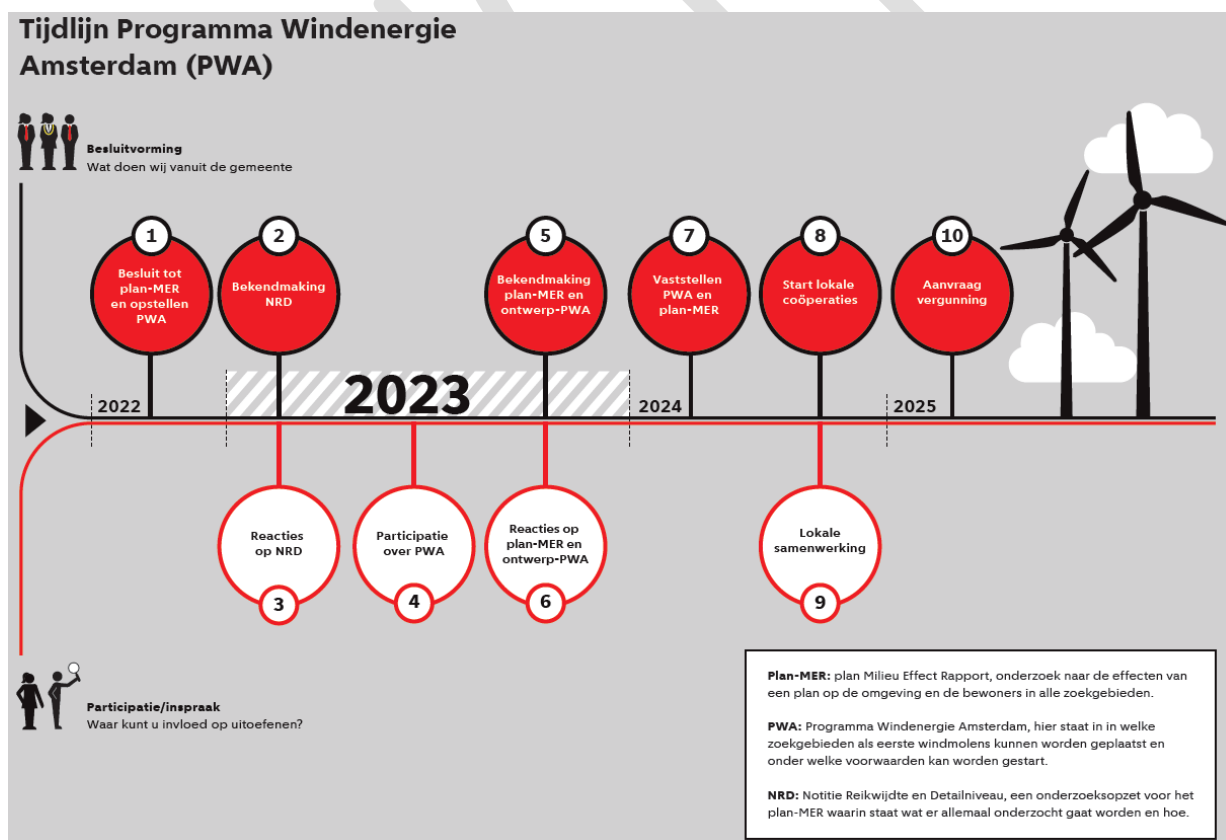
Tijdlijn Programma Windenergie Amsterdam (PWA)

Besluitvorming
Wat doen wij vanuit de gemeente

1
Besluit tot plan-MER en opstellen PWA

2
Bekendmaking NRD

5
Bekendmaking plan-MER en ontwerp-PWA

7
Vaststellen PWA en plan-MER

8
Start lokale coöperaties

10
Aanvraag vergunning

2022

2023

2024

2025

Reacties op NRD
3

Participatie over PWA
4

Reacties op plan-MER en ontwerp-PWA
6

Lokale samenwerking
9

Participatie/inspraak
Waar kunt u invloed op uitoefenen?

Plan-MER: plan Milieu Effect Rapport, onderzoek naar de effecten van een plan op de omgeving en de bewoners in alle zoekgebieden.

PWA: Programma Windenergie Amsterdam, hier staat in in welke zoekgebieden als eerste windmolens kunnen worden geplaatst en onder welke voorwaarden kan worden gestart.

NRD: Notitie Reikwijdte en Detailniveau, een onderzoeksopzet voor het plan-MER waarin staat wat er allemaal onderzocht gaat worden en hoe.